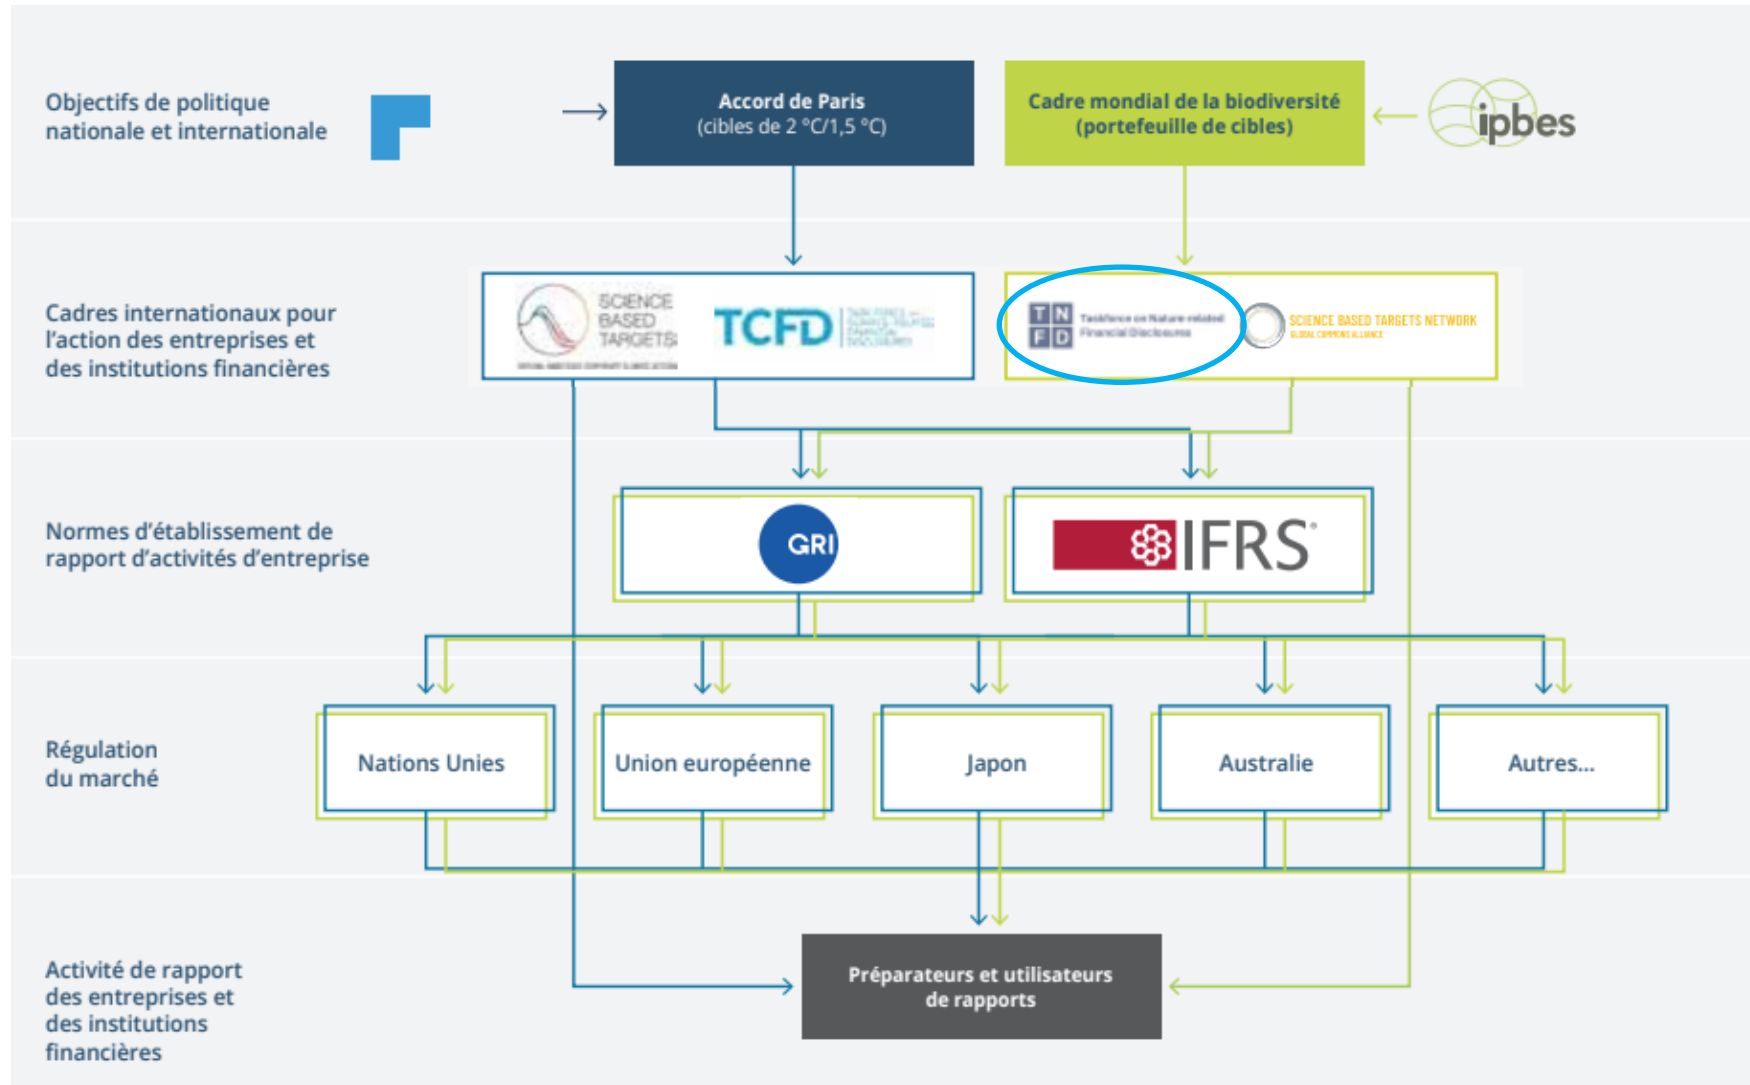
Objectifs de politique nationale et internationale

Accord de Paris
(cibles de 2 °C/1,5 °C)

Cadre mondial de la biodiversité
(portefeuille de cibles)

ipbes

Cadres internationaux pour l'action des entreprises et des institutions financières

SCIENCE BASED TARGETS

TCFD

T N
F D
Taskforce on Nature-related Financial Disclosures

SCIENCE BASED TARGETS NETWORK
GLOBAL COMMONS ALLIANCE

Normes d'établissement de rapport d'activités d'entreprise

GRI

IFRS

Régulation du marché

Nations Unies

Union européenne

Japon

Australie

Autres...

Activité de rapport des entreprises et des institutions financières

Préparateurs et utilisateurs de rapports